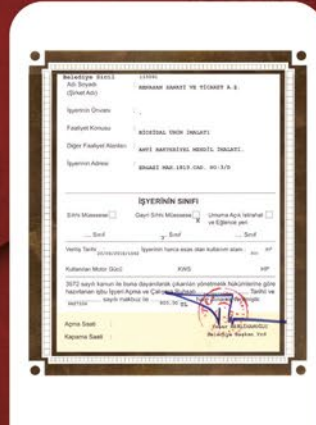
Belediye Mühürü

Adı Soyadı (Şirket Adı) : ERPARAN BAHARAT VE TİCARET A.Ş.

İşyerinin Ünvanı :

Faaliyet Konusu : BİTKİSEL ÜRÜN İMALATI

Diğer Faaliyet Alanları : ARPI MAMÜLERİ MENŞEİL İMALATI

İşyerinin Adresi : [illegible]

İŞYERİNİN SINIFI

Sıhhi Müessese

Gayri Sıhhi Müessese

Umuma Açık İstirahat ve Eğlence yeri

... Sınıf

... Sınıf

... Sınıf

Veriliş Tarihi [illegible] İşyerinin hangi kısmında kullanım alanı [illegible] m²

Kullanılan Motor Gücü KWS HP

3572 sayılı kanunun ile bu kanuna dayanılarak çıkarılan yönetmelik hükümlerine göre hazırlanan işbu İşyeri Açma ve Çalışma Ruhsatı ... Tarihi ve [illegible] sayılı makbuz ile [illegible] harç tahsil edilmiştir.

Açma Saati :

Kapama Saati :

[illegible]
Belediye Başkan V.